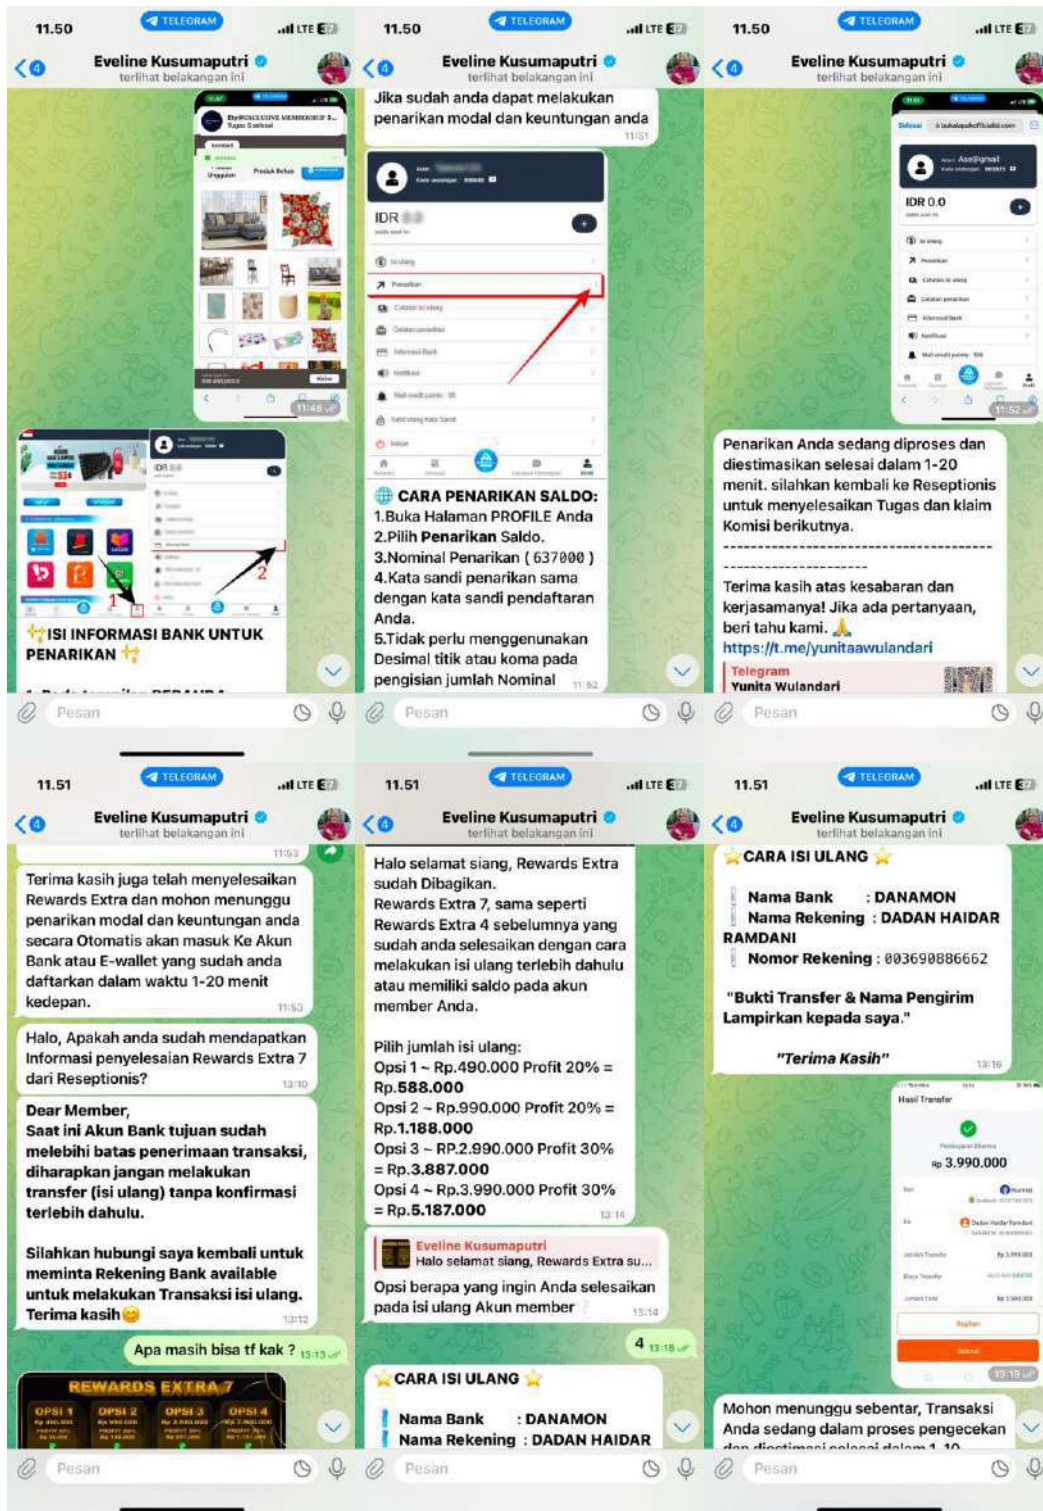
11.50 TELEGRAM LTE
4 Eveline Kusumaputri
terlihat belakangan ini

Unggulan Produk Terbaru

11:48

IDR

1
2

ISI INFORMASI BANK UNTUK PENARIKAN

Pesan

11.50 TELEGRAM LTE
4 Eveline Kusumaputri
terlihat belakangan ini

Jika sudah anda dapat melakukan penarikan modal dan keuntungan anda
11:51

IDR

CARA PENARIKAN SALDO:
1.Buka Halaman PROFILE Anda
2.Pilih Penarikan Saldo.
3.Nominal Penarikan ( 637000 )
4.Kata sandi penarikan sama dengan kata sandi pendaftaran Anda.
5.Tidak perlu menggenunakan Desimal titik atau koma pada pengisian jumlah Nominal
11:52

Pesan

11.50 TELEGRAM LTE
4 Eveline Kusumaputri
terlihat belakangan ini

IDR 0.0

11:52

Penarikan Anda sedang diproses dan diestimasikan selesai dalam 1-20 menit. silahkan kembali ke Reseptionis untuk menyelesaikan Tugas dan klaim Komisi berikutnya.
------------------------------------------------
------------------------------
Terima kasih atas kesabaran dan kerjasamanya! Jika ada pertanyaan, beri tahu kami.
https://t.me/yunitaawulandari
Telegram
Yunita Wulandari

Pesan

11.51 TELEGRAM LTE
4 Eveline Kusumaputri
terlihat belakangan ini

11:53

Terima kasih juga telah menyelesaikan Rewards Extra dan mohon menunggu penarikan modal dan keuntungan anda secara Otomatis akan masuk Ke Akun Bank atau E-wallet yang sudah anda daftarkan dalam waktu 1-20 menit kedepan.
11:53

Halo, Apakah anda sudah mendapatkan Informasi penyelesaian Rewards Extra 7 dari Reseptionis?
13:10

Dear Member,
Saat ini Akun Bank tujuan sudah melebihi batas penerimaan transaksi, diharapkan jangan melakukan transfer (isi ulang) tanpa konfirmasi terlebih dahulu.

Silahkan hubungi saya kembali untuk meminta Rekening Bank available untuk melakukan Transaksi isi ulang. Terima kasih😊
13:12

Apa masih bisa tf kak ? 13:13

REWARDS EXTRA 7
OPSI 1 OPSI 2 OPSI 3 OPSI 4

Pesan

11.51 TELEGRAM LTE
4 Eveline Kusumaputri
terlihat belakangan ini

Halo selamat siang, Rewards Extra sudah Dibagikan.
Rewards Extra 7, sama seperti Rewards Extra 4 sebelumnya yang sudah anda selesaikan dengan cara melakukan isi ulang terlebih dahulu atau memiliki saldo pada akun member Anda.

Pilih jumlah isi ulang:
Opsi 1 ~ Rp.490.000 Profit 20% = Rp.588.000
Opsi 2 ~ Rp.990.000 Profit 20% = Rp.1.188.000
Opsi 3 ~ RP.2.990.000 Profit 30% = Rp.3.887.000
Opsi 4 ~ Rp.3.990.000 Profit 30% = Rp.5.187.000
13:14

Eveline Kusumaputri
Halo selamat siang, Rewards Extra su...
Opsi berapa yang ingin Anda selesaikan pada isi ulang Akun member
13:14

4 13:16

CARA ISI ULANG
Nama Bank : DANAMON
Nama Rekening : DADAN HAIDAR

Pesan

11.51 TELEGRAM LTE
4 Eveline Kusumaputri
terlihat belakangan ini

CARA ISI ULANG
Nama Bank : DANAMON
Nama Rekening : DADAN HAIDAR RAMDANI
Nomor Rekening : 003690886662

"Bukti Transfer & Nama Pengirim Lampirkan kepada saya."

"Terima Kasih"
13:16

Hasil Transfer
Rp 3.990.000
13:18

Mohon menunggu sebentar, Transaksi Anda sedang dalam proses pengecekan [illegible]

Pesan